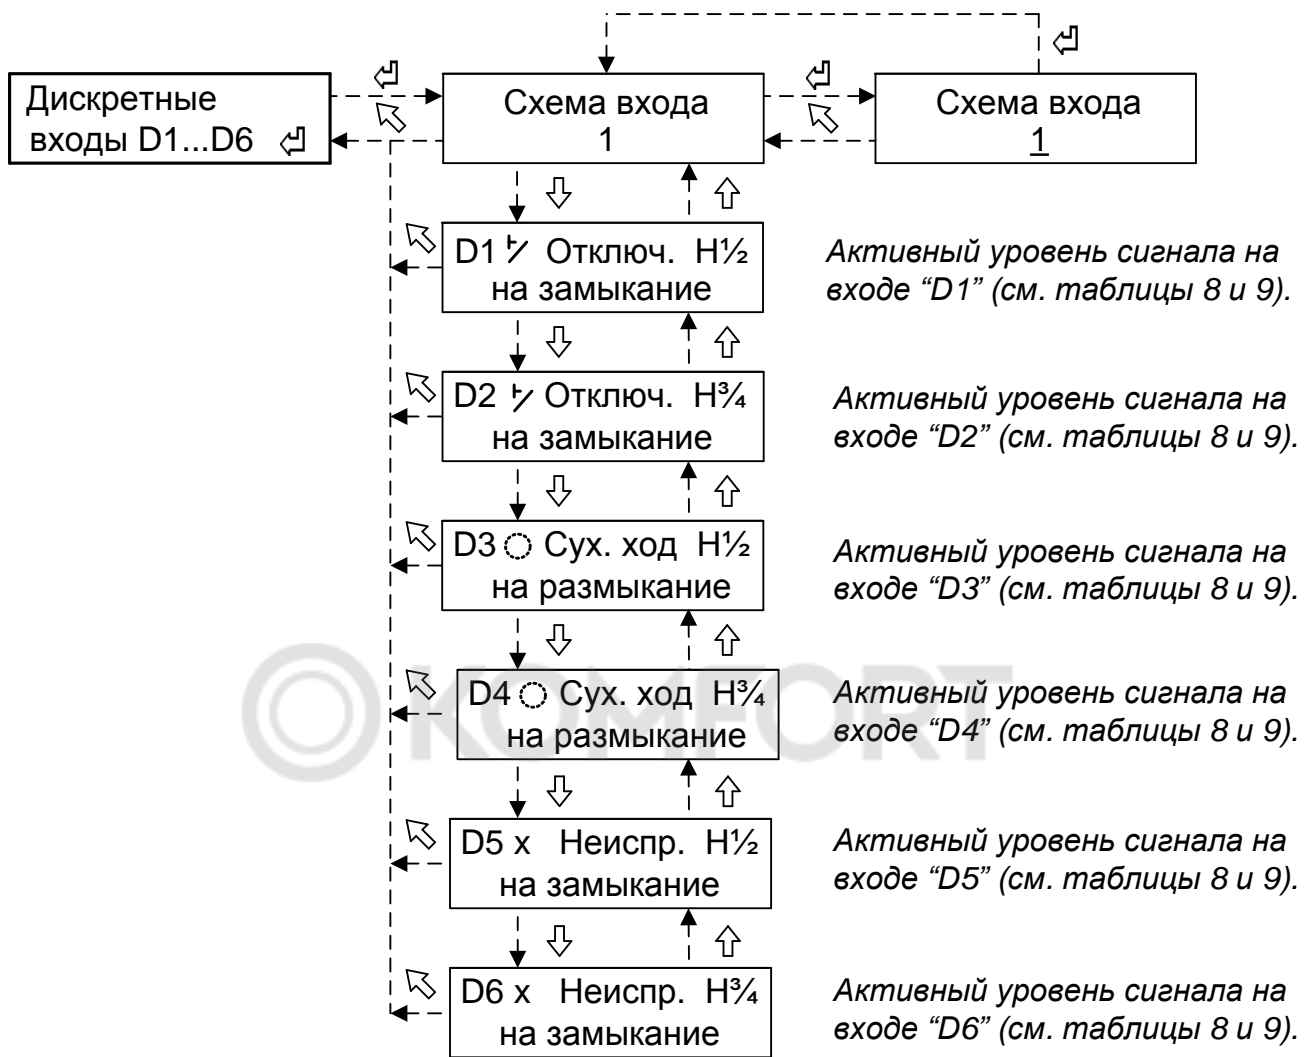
Дискретные входы D1...D6 ⏎

⏎

Схема входа
1

⏎

Схема входа
1

⏎

D1 ⁄ Отключ. Н½
на замыкание

Активный уровень сигнала на входе “D1” (см. таблицы 8 и 9).

D2 ⁄ Отключ. Н¾
на замыкание

Активный уровень сигнала на входе “D2” (см. таблицы 8 и 9).

D3 ◌ Сух. ход Н½
на размыкание

Активный уровень сигнала на входе “D3” (см. таблицы 8 и 9).

D4 ◌ Сух. ход Н¾
на размыкание

Активный уровень сигнала на входе “D4” (см. таблицы 8 и 9).

KOMFORT

D5 x Неиспр. Н½
на замыкание

Активный уровень сигнала на входе “D5” (см. таблицы 8 и 9).

D6 x Неиспр. Н¾
на замыкание

Активный уровень сигнала на входе “D6” (см. таблицы 8 и 9).